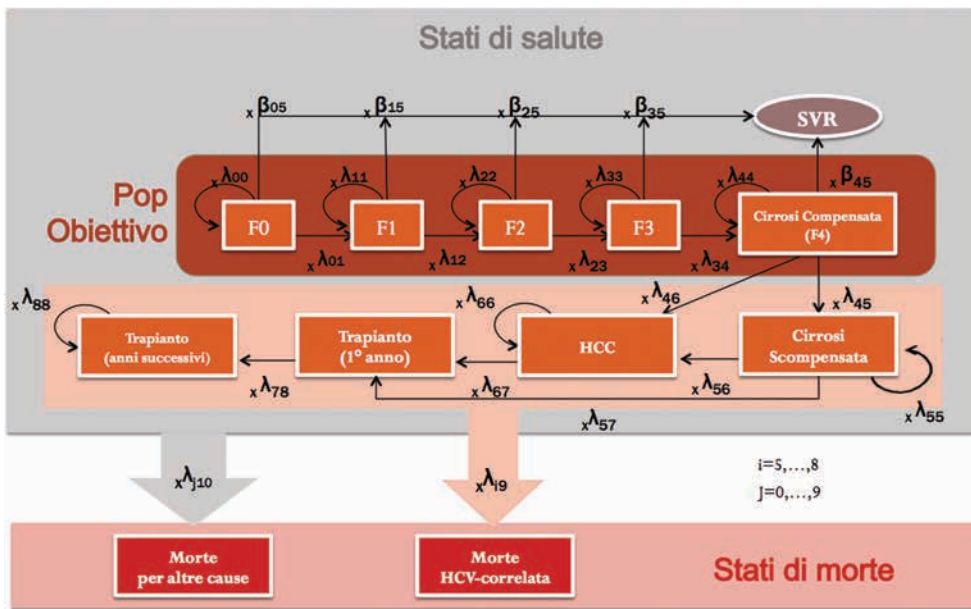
Stati di salute

$_x\beta_{05}$ $_x\beta_{15}$ $_x\beta_{25}$ $_x\beta_{35}$

SVR

Pop Obiettivo

$_x\lambda_{00}$ $_x\lambda_{11}$ $_x\lambda_{22}$ $_x\lambda_{33}$ $_x\lambda_{44}$ $_x\beta_{45}$

F0

F1

F2

F3

Cirrosi Compensata (F4)

$_x\lambda_{01}$ $_x\lambda_{12}$ $_x\lambda_{23}$ $_x\lambda_{34}$

$_x\lambda_{88}$ $_x\lambda_{66}$ $_x\lambda_{46}$ $_x\lambda_{45}$

Trapianto (anni successivi)

Trapianto (1° anno)

HCC

Cirrosi Scompensata

$_x\lambda_{78}$ $_x\lambda_{67}$ $_x\lambda_{56}$ $_x\lambda_{55}$

$_x\lambda_{57}$

$_x\lambda_{j10}$ $_x\lambda_{i9}$

i=5,...,8
J=0,...,9

Morte per altre cause

Morte HCV-correlata

Stati di morte